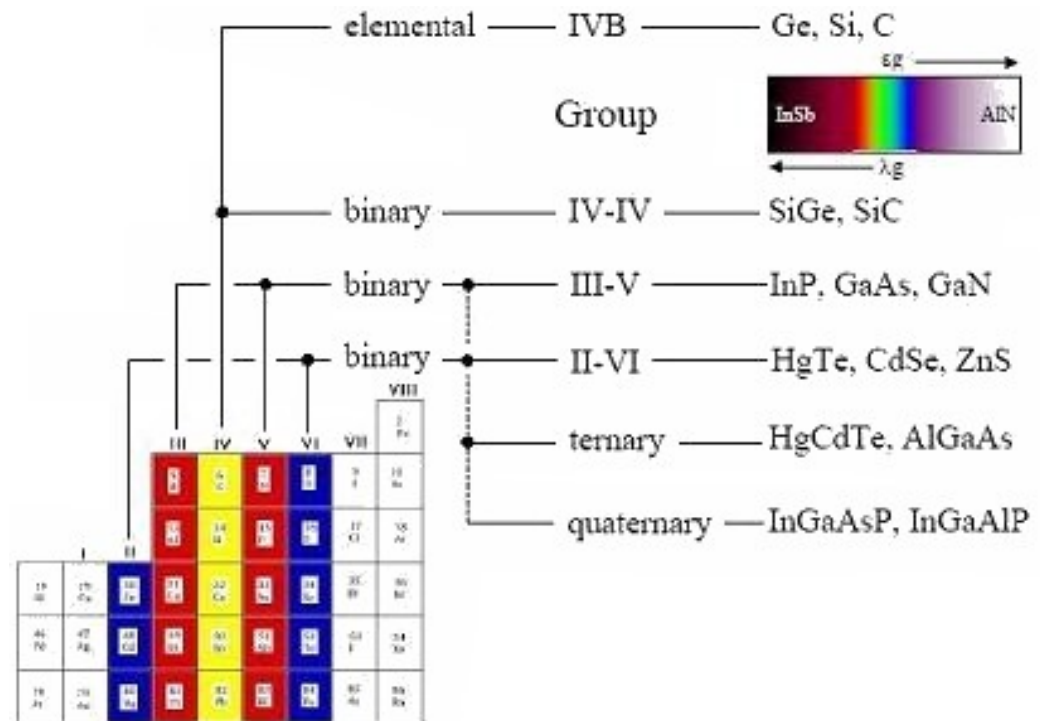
elemental — IVB — Ge, Si, C

εg

Group

InSb

AlN

λg

binary — IV-IV — SiGe, SiC

binary — III-V — InP, GaAs, GaN

binary — II-VI — HgTe, CdSe, ZnS

ternary — HgCdTe, AlGaAs

quaternary — InGaAsP, InGaAlP

VIII

III IV V VI VII

I II

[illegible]